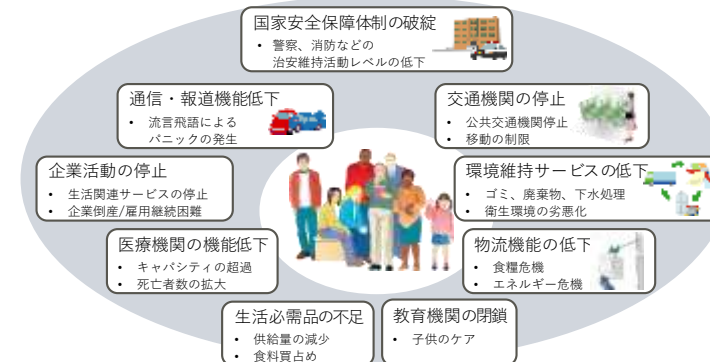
国家安全保障体制の破綻
• 警察、消防などの治安維持活動レベルの低下

通信・報道機能低下
• 流言飛語によるパニックの発生

交通機関の停止
• 公共交通機関停止
• 移動の制限

企業活動の停止
• 生活関連サービスの停止
• 企業倒産/雇用継続困難

環境維持サービスの低下
• ゴミ、廃棄物、下水処理
• 衛生環境の劣悪化

医療機関の機能低下
• キャパシティの超過
• 死亡者数の拡大

物流機能の低下
• 食糧危機
• エネルギー危機

生活必需品の不足
• 供給量の減少
• 食料買占め

教育機関の閉鎖
• 子供のケア